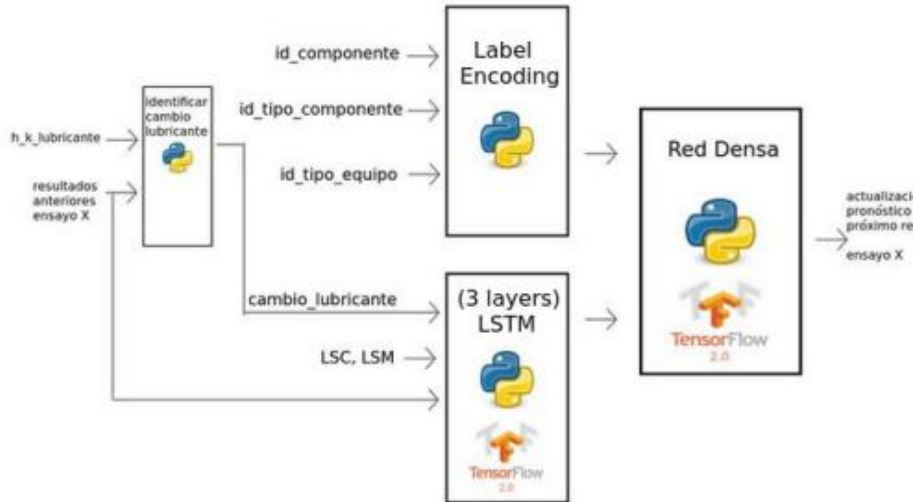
h_k_lubricante

resultados anteriores ensayo X

identificar cambio lubricante

id_componente

id_tipo_componente

id_tipo_equipo

Label Encoding

cambio_lubricante

LSC, LSM

(3 layers) LSTM

TensorFlow 2.0

Red Densa

TensorFlow 2.0

actualizaci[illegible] pronóstico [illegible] próximo re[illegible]

ensayo X